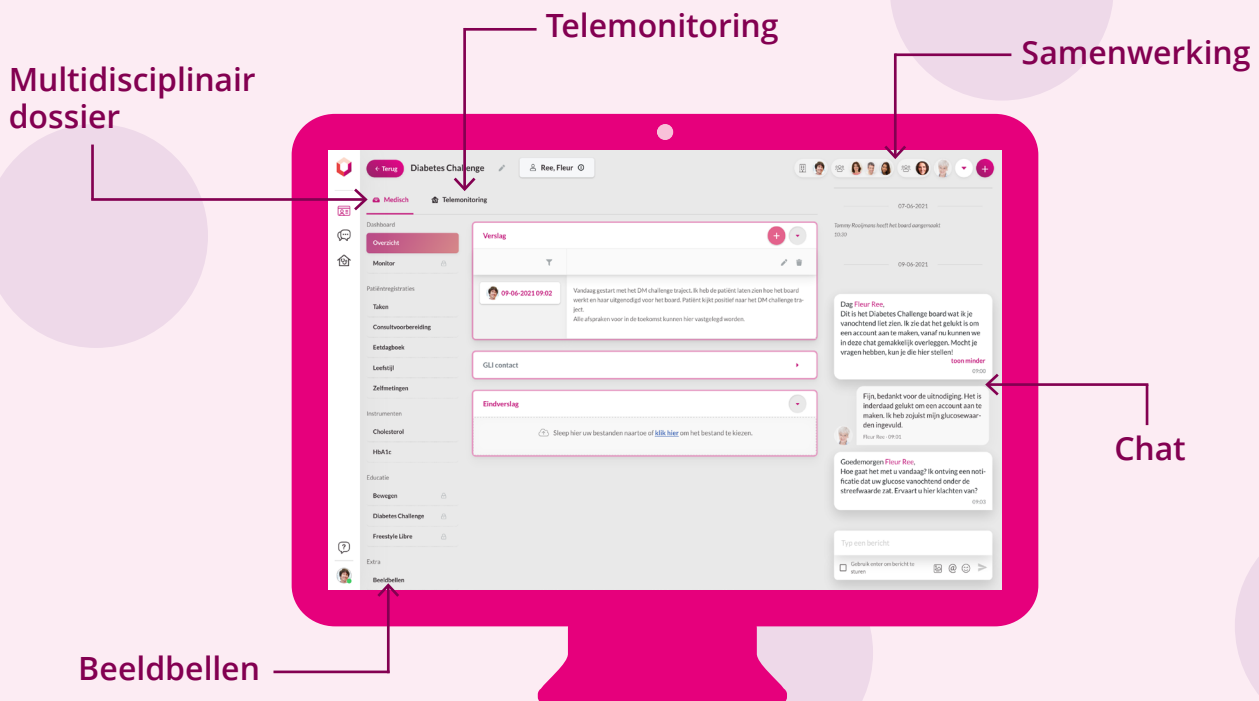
Telemonitoring

Samenwerking

Multidisciplinair dossier

← Terug Diabetes Challenge

Ree, Fleur

Medisch Telemonitoring

Dashboard

Overzicht

Monitor

Patiëntregistraties

Taken

Consultvoorbereiding

Eetdagboek

Leefstijl

Zelfmetingen

Instrumenten

Cholesterol

HbA1c

Educatie

Bewegen

Diabetes Challenge

Freestyle Libre

Extra

Beeldbellen

Verslag

09-06-2021 09:02

Vandaag gestart met het DM challenge traject. Ik heb de patiënt laten zien hoe het board werkt en haar uitgenodigd voor het board. Patiënt kijkt positief naar het DM challenge traject.
Alle afspraken voor in de toekomst kunnen hier vastgelegd worden.

GLI contact

Eindverslag

Sleep hier uw bestanden naartoe of klik hier om het bestand te kiezen.

07-06-2021

Tammy Rooijmans heeft het board aangemaakt
10:30

09-06-2021

Dag Fleur Ree,
Dit is het Diabetes Challenge board wat ik je vanochtend liet zien. Ik zie dat het gelukt is om een account aan te maken, vanaf nu kunnen we in deze chat gemakkelijk overleggen. Mocht je vragen hebben, kun je die hier stellen!
toon minder
09:00

Fijn, bedankt voor de uitnodiging. Het is inderdaad gelukt om een account aan te maken. Ik heb zojuist mijn glucosewaarden ingevuld.
Fleur Ree · 09:01

Goedemorgen Fleur Ree,
Hoe gaat het met u vandaag? Ik ontving een notificatie dat uw glucose vanochtend onder de streefwaarde zat. Ervaart u hier klachten van?
09:03

Typ een bericht

Gebruik enter om bericht te sturen

Chat

Beeldbellen